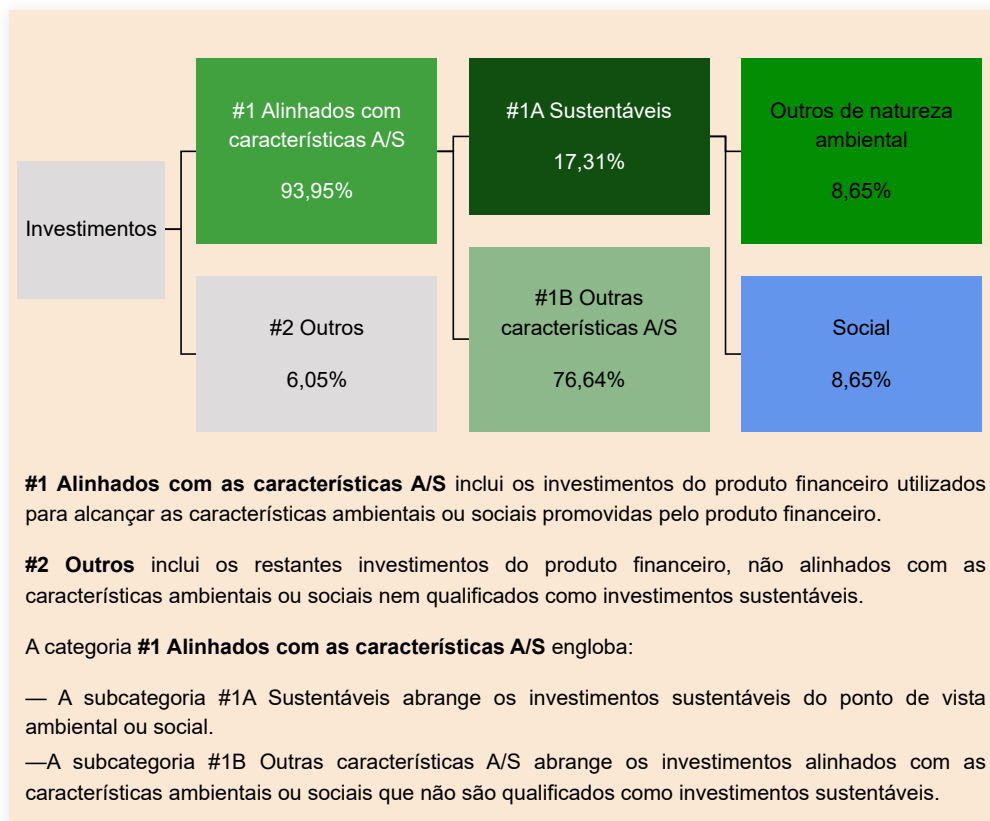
Investimentos

#1 Alinhados com características A/S

93,95%

#2 Outros

6,05%

#1A Sustentáveis

17,31%

#1B Outras características A/S

76,64%

Outros de natureza ambiental

8,65%

Social

8,65%

**#1 Alinhados com as características A/S** inclui os investimentos do produto financeiro utilizados para alcançar as características ambientais ou sociais promovidas pelo produto financeiro.

**#2 Outros** inclui os restantes investimentos do produto financeiro, não alinhados com as características ambientais ou sociais nem qualificados como investimentos sustentáveis.

A categoria **#1 Alinhados com as características A/S** engloba:

— A subcategoria #1A Sustentáveis abrange os investimentos sustentáveis do ponto de vista ambiental ou social.
—A subcategoria #1B Outras características A/S abrange os investimentos alinhados com as características ambientais ou sociais que não são qualificados como investimentos sustentáveis.